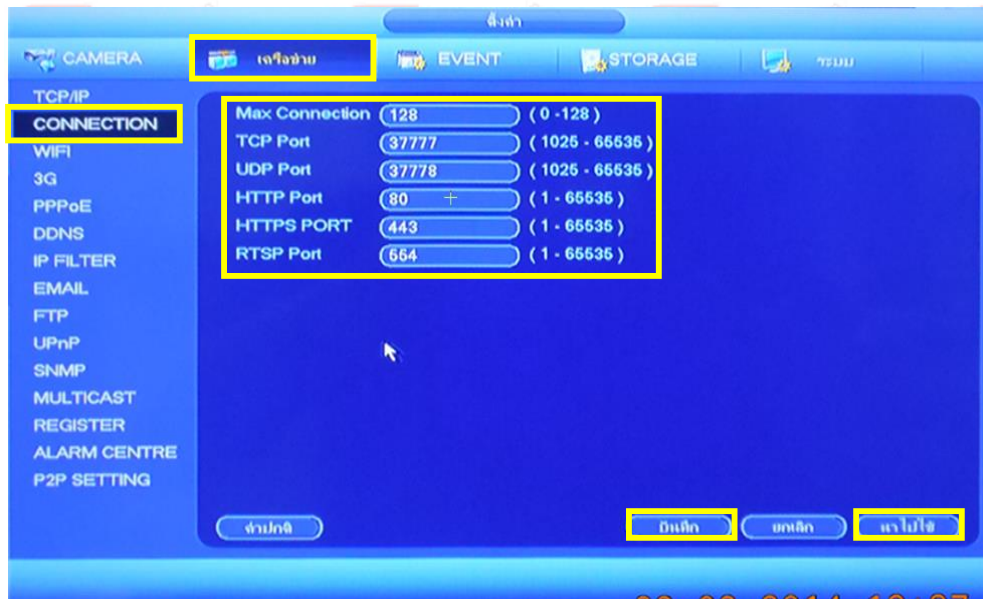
ตั้งค่า

CAMERA
เครือข่าย
EVENT
STORAGE
ระบบ

TCP/IP
CONNECTION
WIFI
3G
PPPoE
DDNS
IP FILTER
EMAIL
FTP
UPnP
SNMP
MULTICAST
REGISTER
ALARM CENTRE
P2P SETTING

| Max Connection | 128 | ( 0 -128 ) |
|---|---|---|
| TCP Port | 37777 | ( 1025 - 65535 ) |
| UDP Port | 37778 | ( 1025 - 65535 ) |
| HTTP Port | 80 | ( 1 - 65535 ) |
| HTTPS PORT | 443 | ( 1 - 65535 ) |
| RTSP Port | 554 | ( 1 - 65535 ) |

ค่าปกติ
บันทึก
ยกเลิก
หาไม่ใช้

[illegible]